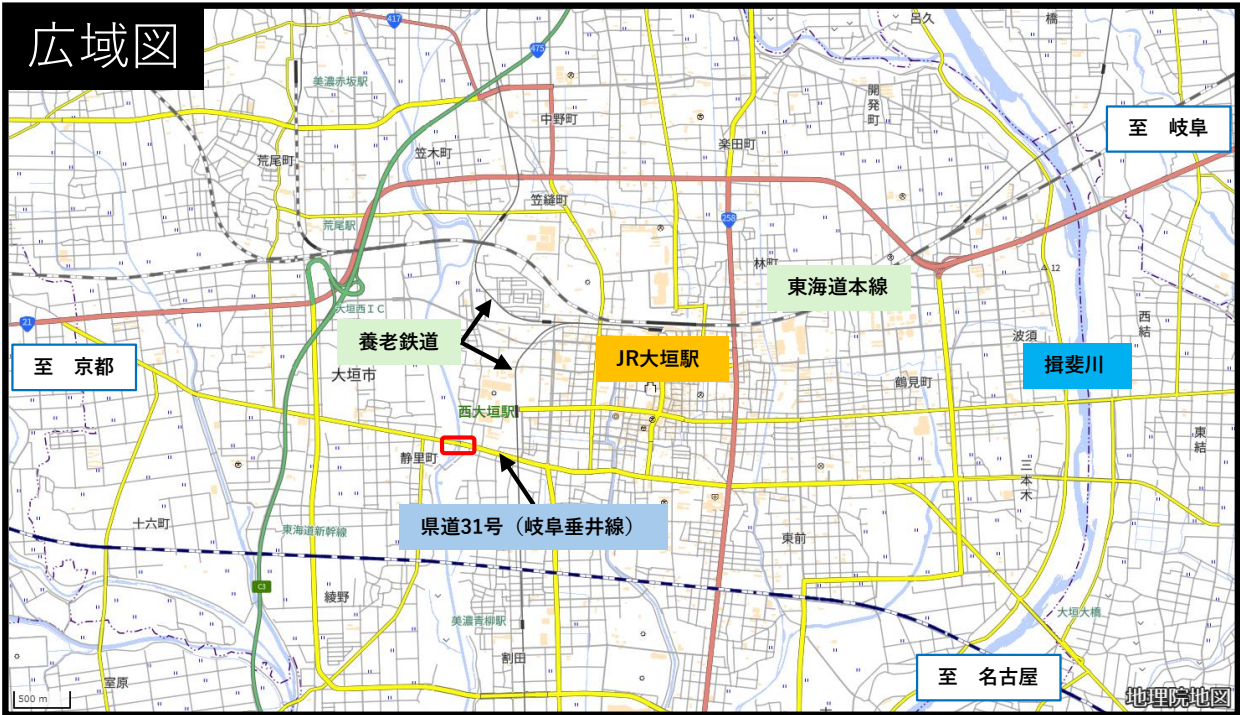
広域図

至　岐阜

至　京都

至　名古屋

東海道本線

養老鉄道

JR大垣駅

揖斐川

県道31号（岐阜垂井線）

美濃赤坂駅
荒尾町
荒尾駅
笠木町
中野町
笠縫町
楽田町
開発町
呂久
林町
大垣西ＩＣ
大垣市
西大垣駅
静里町
鶴見町
波須
西結
東結
三本木
十六町
東海道新幹線
東前
綾野
美濃青柳駅
割田
室原
大垣大橋
417
475
258
21
12

500 m
地理院地図